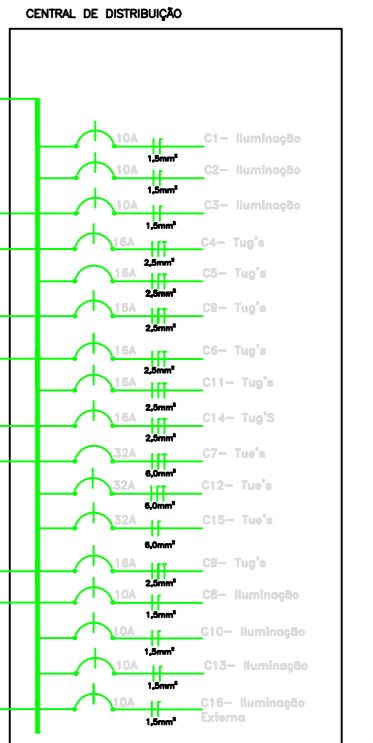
CENTRAL DE DISTRIBUIÇÃO

10A 1,5mm² C1- Iluminação
10A 1,5mm² C2- Iluminação
10A 1,5mm² C3- Iluminação
16A 2,5mm² C4- Tug's
16A 2,5mm² C5- Tug's
16A 2,5mm² C9- Tug's
16A 2,5mm² C6- Tug's
16A 2,5mm² C11- Tug's
16A 2,5mm² C14- Tug'S
32A 6,0mm² C7- Tue's
32A 6,0mm² C12- Tue's
32A 6,0mm² C15- Tue's
16A 2,5mm² C9- Tug's
10A 1,5mm² C8- Iluminação
10A 1,5mm² C10- Iluminação
10A 1,5mm² C13- Iluminação
10A 1,5mm² C16- Iluminação Externa